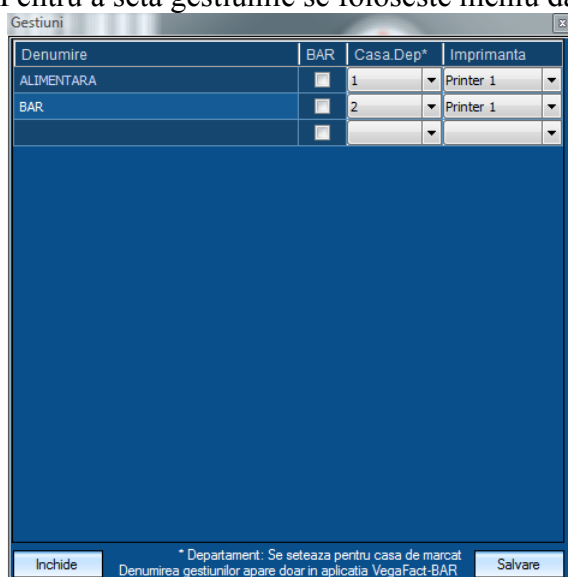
Pentru a seta gestiunile se foloseste meniu da

Gestiuni

| Denumire | BAR | Casa.Dep* | Imprimanta |
|---|---|---|---|
| ALIMENTARA | | 1 | Printer 1 |
| BAR | | 2 | Printer 1 |
| | | | |

Inchide

* Departament: Se seteaza pentru casa de marcat
Denumirea gestiunilor apare doar in aplicatia VegaFact-BAR

Salvare